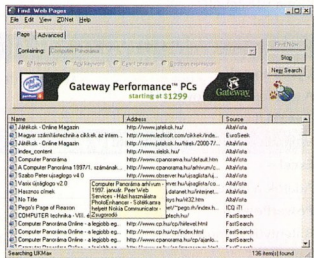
Find: Web Pages

File Edit View ZDNet Help

Page Advanced

Containing Computer Panoráma

Find Now

Stop

New Search

Gateway Performance™ PCs
starting at $1299

Gateway

| Name | Address | Source |
|---|---|---|
| Játékok - Online Magazin | http://www.jatekok.hu/ | AltaVista |
| Magyar számítástechnikai cikkek az intern... | http://www.lecikcoff.com/cikkek/inde... | EuroSeek |
| Játékok - Online Magazin | http://www.jatekok.hu/itesti/2000-7/... | AltaVista |
| index_content | http://www.jatekok.hu/ | AltaVista |
| Computer Panoráma | http://www.cpanorama.hu/default.htm | AltaVista |
| Computer Panoráma 1997/1. számának... | http://www.cpanorama.hu/arhivum/c... | AltaVista |
| Szabó Péter ujjagloo v4.0 | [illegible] | AltaVista |
| Vasix újságlogo v2.0 | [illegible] | AltaVista |
| Hasznos címek | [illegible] | AltaVista |
| No Title | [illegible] | AltaVista |
| Pego's Page of Reason | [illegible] | ICQ IT |
| COMPUTER technika - VIII. | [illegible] | FastSearch |
| Computer Panoráma Online - a legjobb eg... | http://www.cp.hu/cp/hetevel.html | FastSearch |
| Computer Panoráma Online - a legjobb eg... | http://www.cp.hu/cp/index.html | FastSearch |
| Computer Panoráma Online - a legjobb eg... | http://www.cpanorama.hu/cp/aarlo... | FastSearch |

Computer Panoráma archívum - 1997. január. Pest Web Services - Ház használata PhotoEnhancer - Sokoldalú helyett Nokia Communicator - Zugprodó

Searching UKMax

136 item(s) found